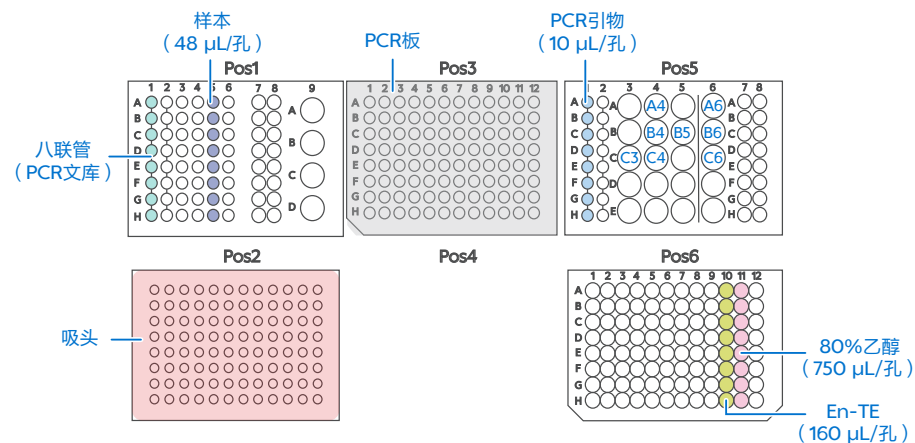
样本
（48 µL/孔）

PCR板

PCR引物
（10 µL/孔）

Pos1
1 2 3 4 5 6 7 8 9
A B C D E F G H
A B C D

Pos3
1 2 3 4 5 6 7 8 9 10 11 12
A B C D E F G H

Pos5
1 2 3 4 5 6 7 8
A B C D E F G H
A B C D E
A4 A6
B4 B5 B6
C3 C4 C6

八联管
（PCR文库）

Pos2

Pos4

Pos6
1 2 3 4 5 6 7 8 9 10 11 12
A B C D E F G H

吸头

80%乙醇
（750 µL/孔）

En-TE
（160 µL/孔）